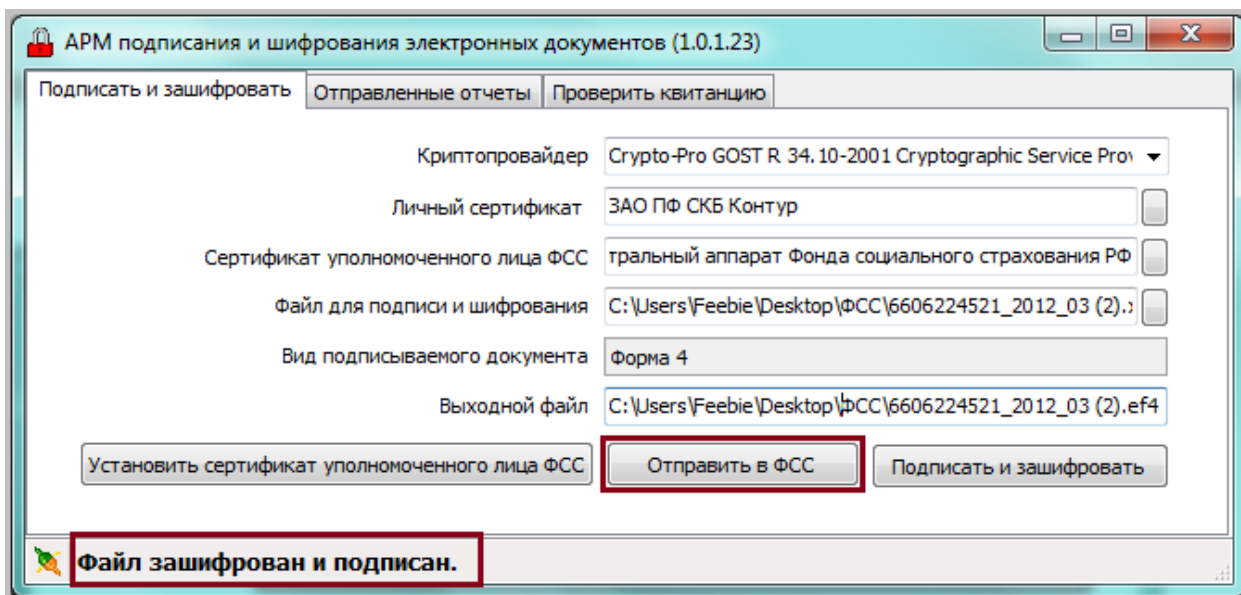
АРМ подписания и шифрования электронных документов (1.0.1.23)

Подписать и зашифровать | Отправленные отчеты | Проверить квитанцию

Криптопровайдер Crypto-Pro GOST R 34.10-2001 Cryptographic Service Prov

Личный сертификат ЗАО ПФ СКБ Контур

Сертификат уполномоченного лица ФСС тральный аппарат Фонда социального страхования РФ

Файл для подписи и шифрования C:\Users\Feebie\Desktop\ФСС\6606224521_2012_03 (2).:

Вид подписываемого документа Форма 4

Выходной файл C:\Users\Feebie\Desktop\ФСС\6606224521_2012_03 (2).ef4

Установить сертификат уполномоченного лица ФСС

Отправить в ФСС

Подписать и зашифровать

Файл зашифрован и подписан.